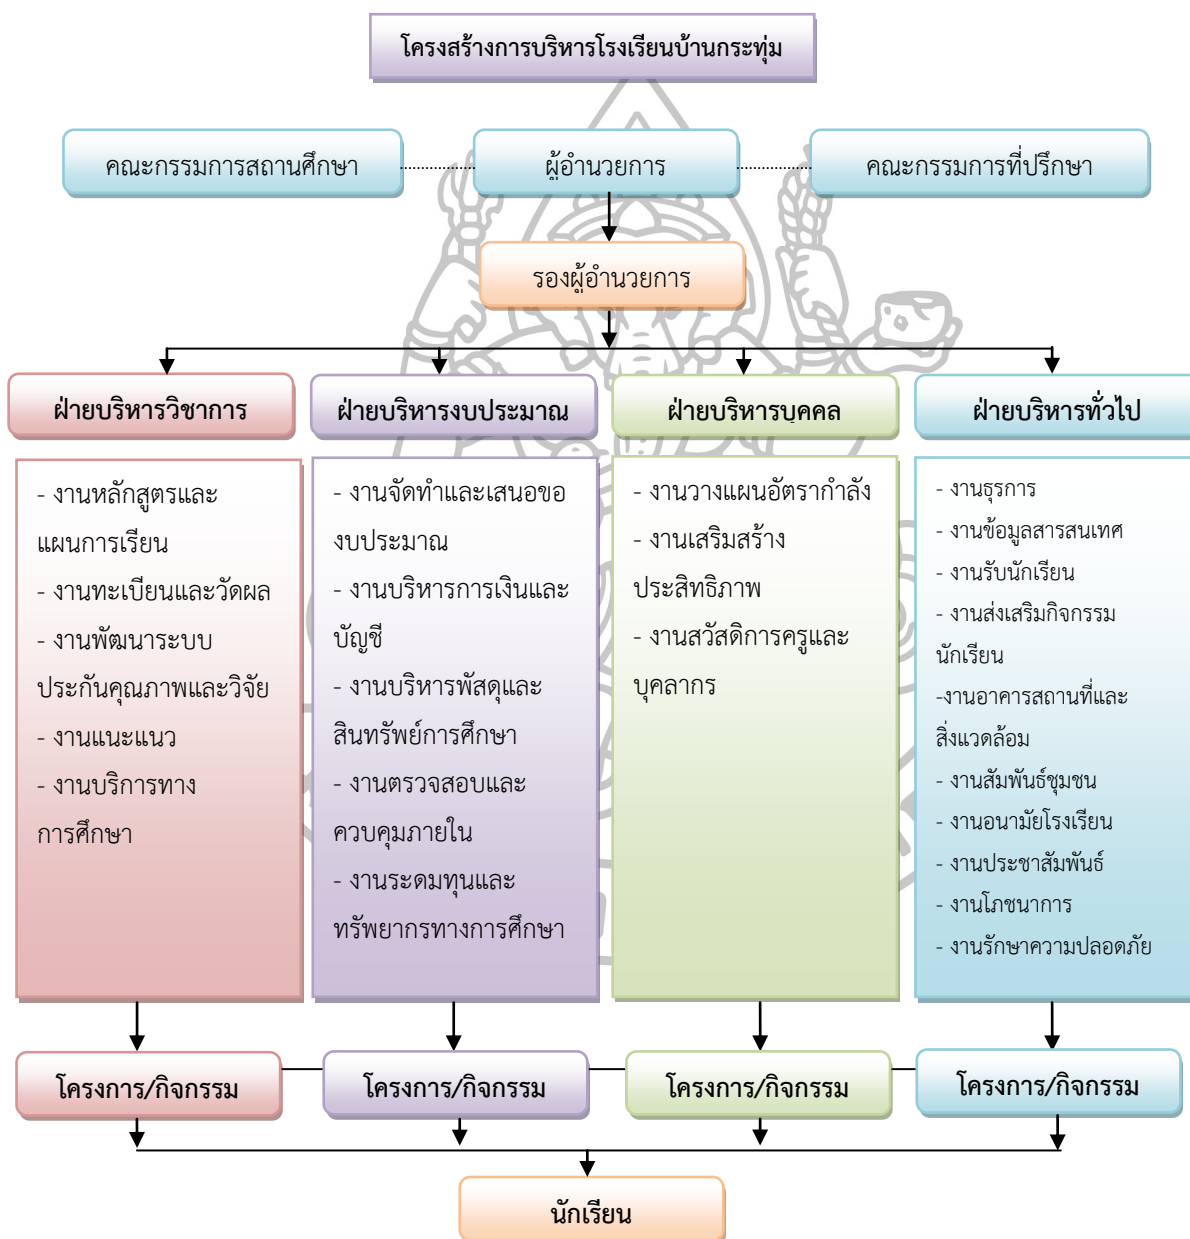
โครงสร้างการบริหารโรงเรียนบ้านกระทุ่ม

คณะกรรมการสถานศึกษา

ผู้อำนวยการ

คณะกรรมการที่ปรึกษา

รองผู้อำนวยการ

ฝ่ายบริหารวิชาการ

- งานหลักสูตรและแผนการเรียน
- งานทะเบียนและวัดผล
- งานพัฒนาระบบประกันคุณภาพและวิจัย
- งานแนะแนว
- งานบริการทางการศึกษา

ฝ่ายบริหารงบประมาณ

- งานจัดทำและเสนอของบประมาณ
- งานบริหารการเงินและบัญชี
- งานบริหารพัสดุและสินทรัพย์การศึกษา
- งานตรวจสอบและควบคุมภายใน
- งานระดมทุนและทรัพยากรทางการศึกษา

ฝ่ายบริหารบุคคล

- งานวางแผนอัตรากำลัง
- งานเสริมสร้างประสิทธิภาพ
- งานสวัสดิการครูและบุคลากร

ฝ่ายบริหารทั่วไป

- งานธุรการ
- งานข้อมูลสารสนเทศ
- งานรับนักเรียน
- งานส่งเสริมกิจกรรมนักเรียน
-งานอาคารสถานที่และสิ่งแวดล้อม
- งานสัมพันธ์ชุมชน
- งานอนามัยโรงเรียน
- งานประชาสัมพันธ์
- งานโภชนาการ
- งานรักษาความปลอดภัย

โครงการ/กิจกรรม

โครงการ/กิจกรรม

โครงการ/กิจกรรม

โครงการ/กิจกรรม

นักเรียน